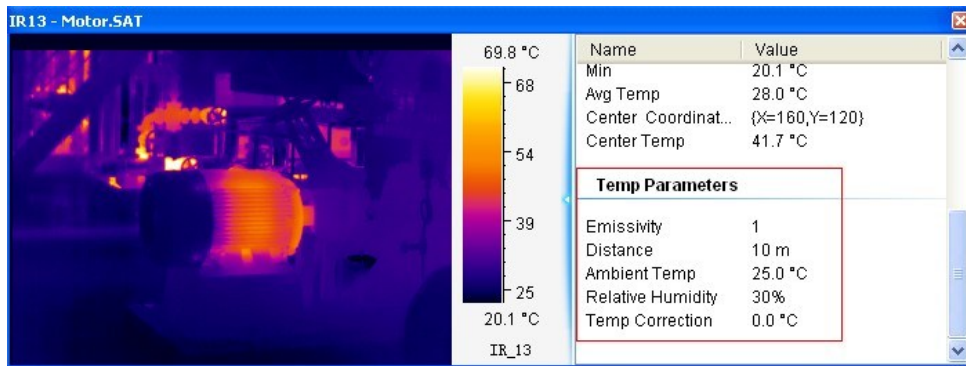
IR13 - Motor.SAT

69.8 °C
68
54
39
25
20.1 °C
IR_13

| Name | Value |
|---|---|
| Min | 20.1 °C |
| Avg Temp | 28.0 °C |
| Center Coordinat... | {X=160,Y=120} |
| Center Temp | 41.7 °C |

Temp Parameters

| | |
|---|---|
| Emissivity | 1 |
| Distance | 10 m |
| Ambient Temp | 25.0 °C |
| Relative Humidity | 30% |
| Temp Correction | 0.0 °C |